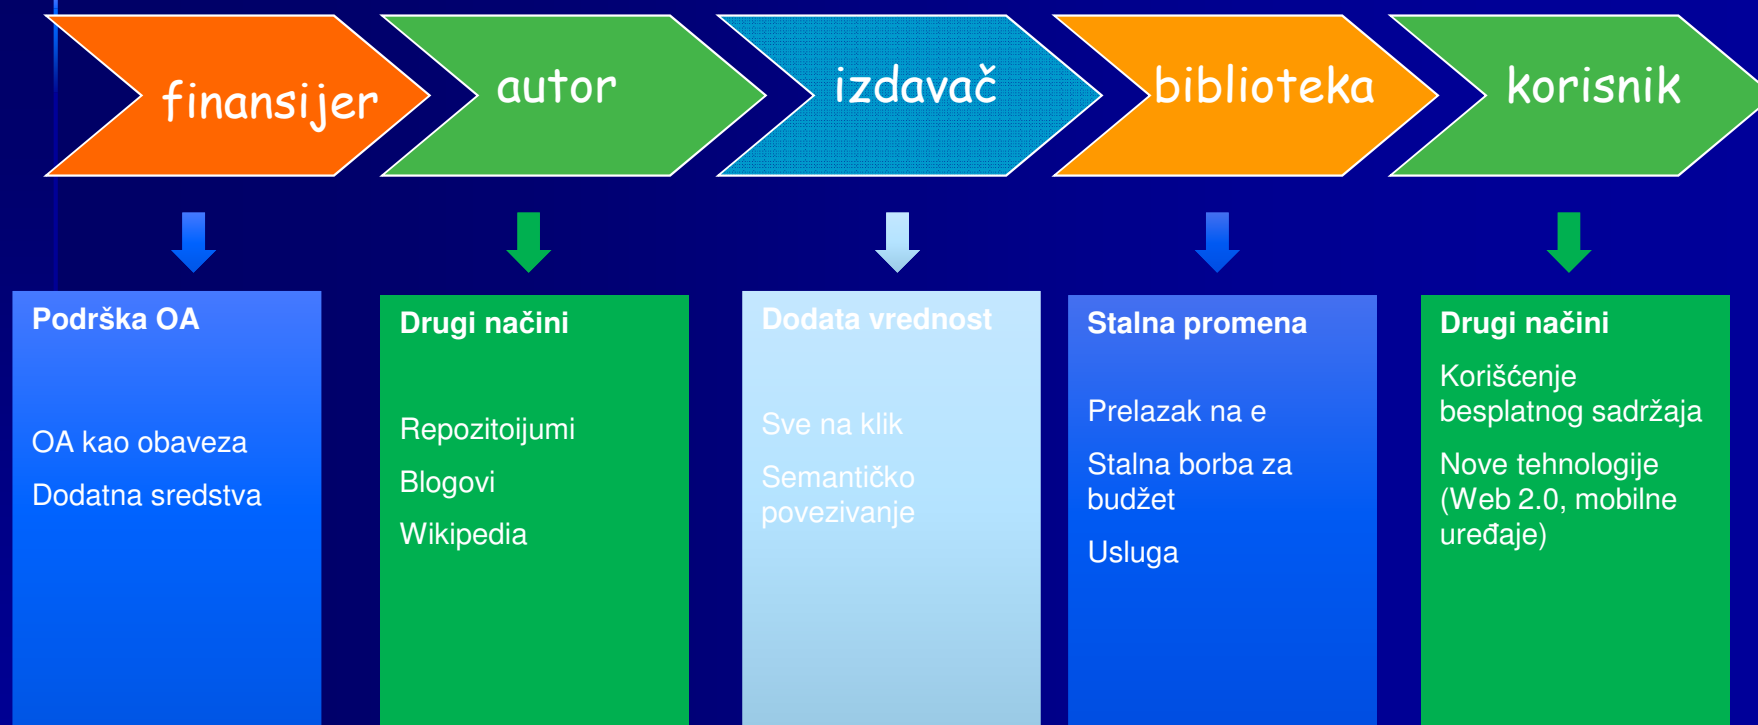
finansijer

autor

izdavač

biblioteka

korisnik

Podrška OA

OA kao obaveza

Dodatna sredstva

Drugi načini

Repozitoijumi

Blogovi

Wikipedia

Dodata vrednost

Sve na klik

Semantičko povezivanje

Stalna promena

Prelazak na e

Stalna borba za budžet

Usluga

Drugi načini

Korišćenje besplatnog sadržaja

Nove tehnologije (Web 2.0, mobilne uređaje)